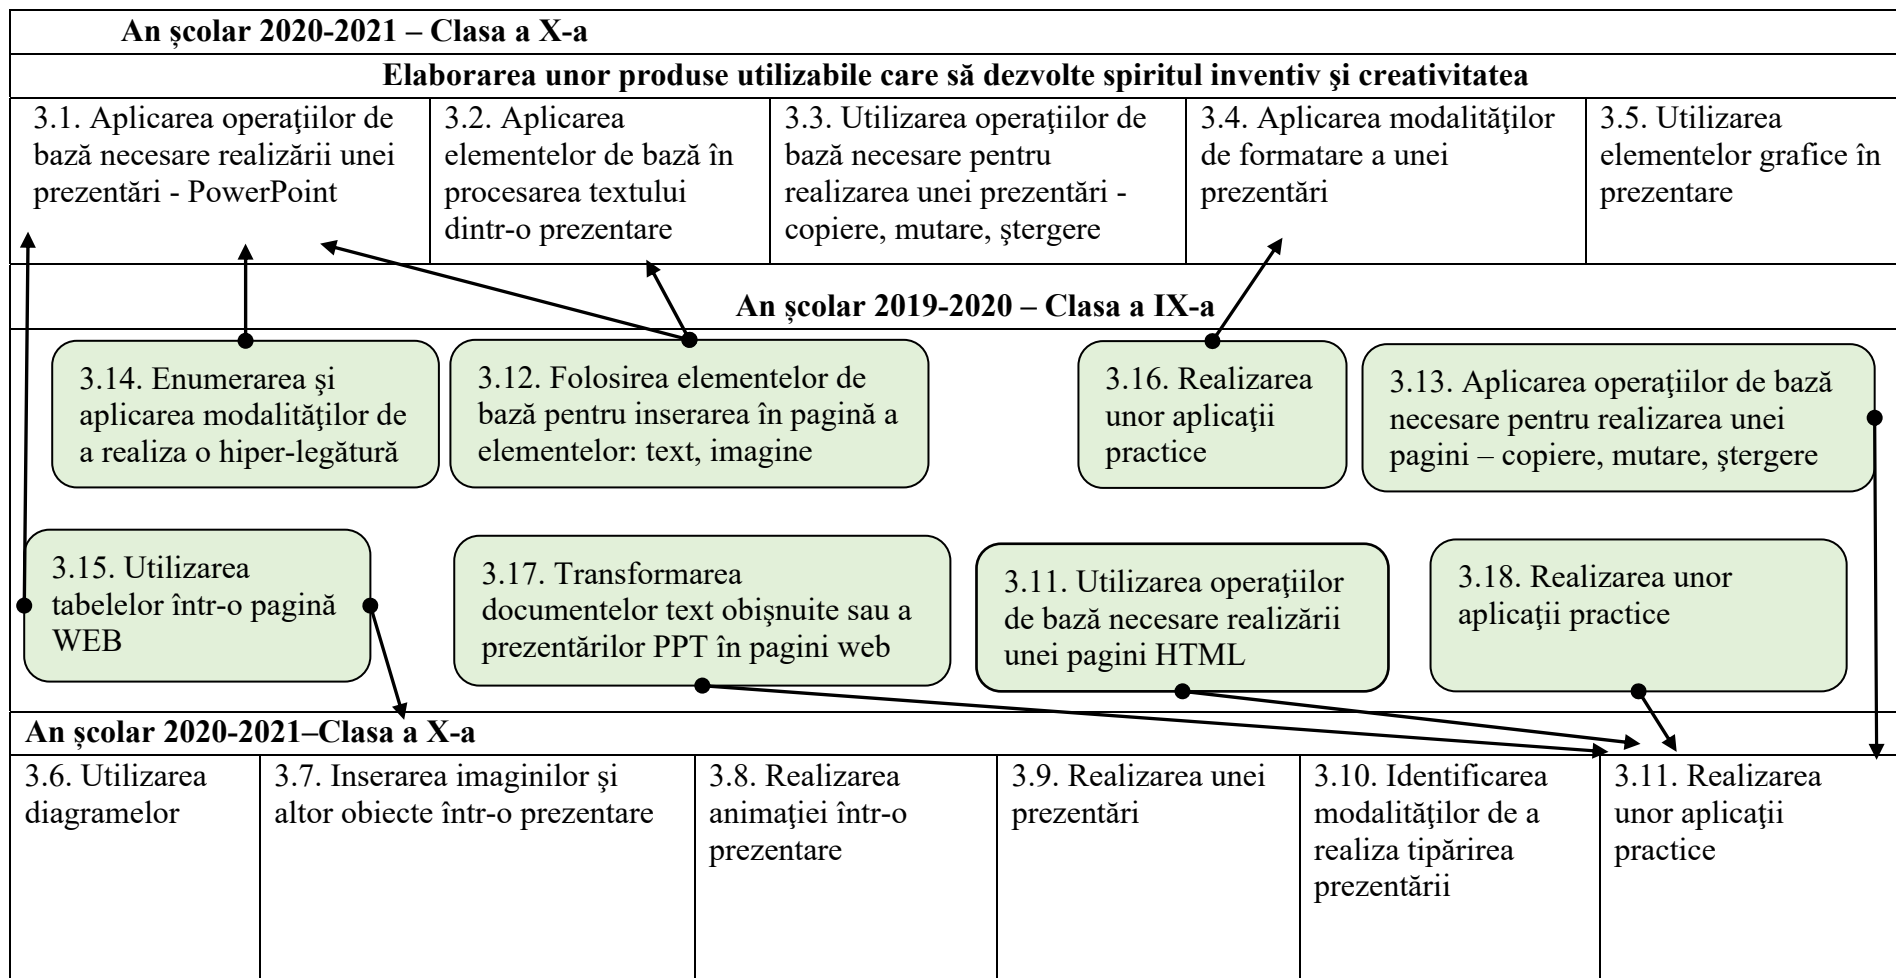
An școlar 2020-2021 – Clasa a X-a

Elaborarea unor produse utilizabile care să dezvolte spiritul inventiv şi creativitatea

| 3.1. Aplicarea operaţiilor de bază necesare realizării unei prezentări - PowerPoint | 3.2. Aplicarea elementelor de bază în procesarea textului dintr-o prezentare | 3.3. Utilizarea operaţiilor de bază necesare pentru realizarea unei prezentări - copiere, mutare, ştergere | 3.4. Aplicarea modalităţilor de formatare a unei prezentări | 3.5. Utilizarea elementelor grafice în prezentare |
|---|---|---|---|---|

An școlar 2019-2020 – Clasa a IX-a

3.14. Enumerarea şi aplicarea modalităţilor de a realiza o hiper-legătură

3.12. Folosirea elementelor de bază pentru inserarea în pagină a elementelor: text, imagine

3.16. Realizarea unor aplicaţii practice

3.13. Aplicarea operaţiilor de bază necesare pentru realizarea unei pagini – copiere, mutare, ştergere

3.15. Utilizarea tabelelor într-o pagină WEB

3.17. Transformarea documentelor text obişnuite sau a prezentărilor PPT în pagini web

3.11. Utilizarea operaţiilor de bază necesare realizării unei pagini HTML

3.18. Realizarea unor aplicaţii practice

An școlar 2020-2021–Clasa a X-a

| 3.6. Utilizarea diagramelor | 3.7. Inserarea imaginilor şi altor obiecte într-o prezentare | 3.8. Realizarea animaţiei într-o prezentare | 3.9. Realizarea unei prezentări | 3.10. Identificarea modalităţilor de a realiza tipărirea prezentării | 3.11. Realizarea unor aplicaţii practice |
|---|---|---|---|---|---|